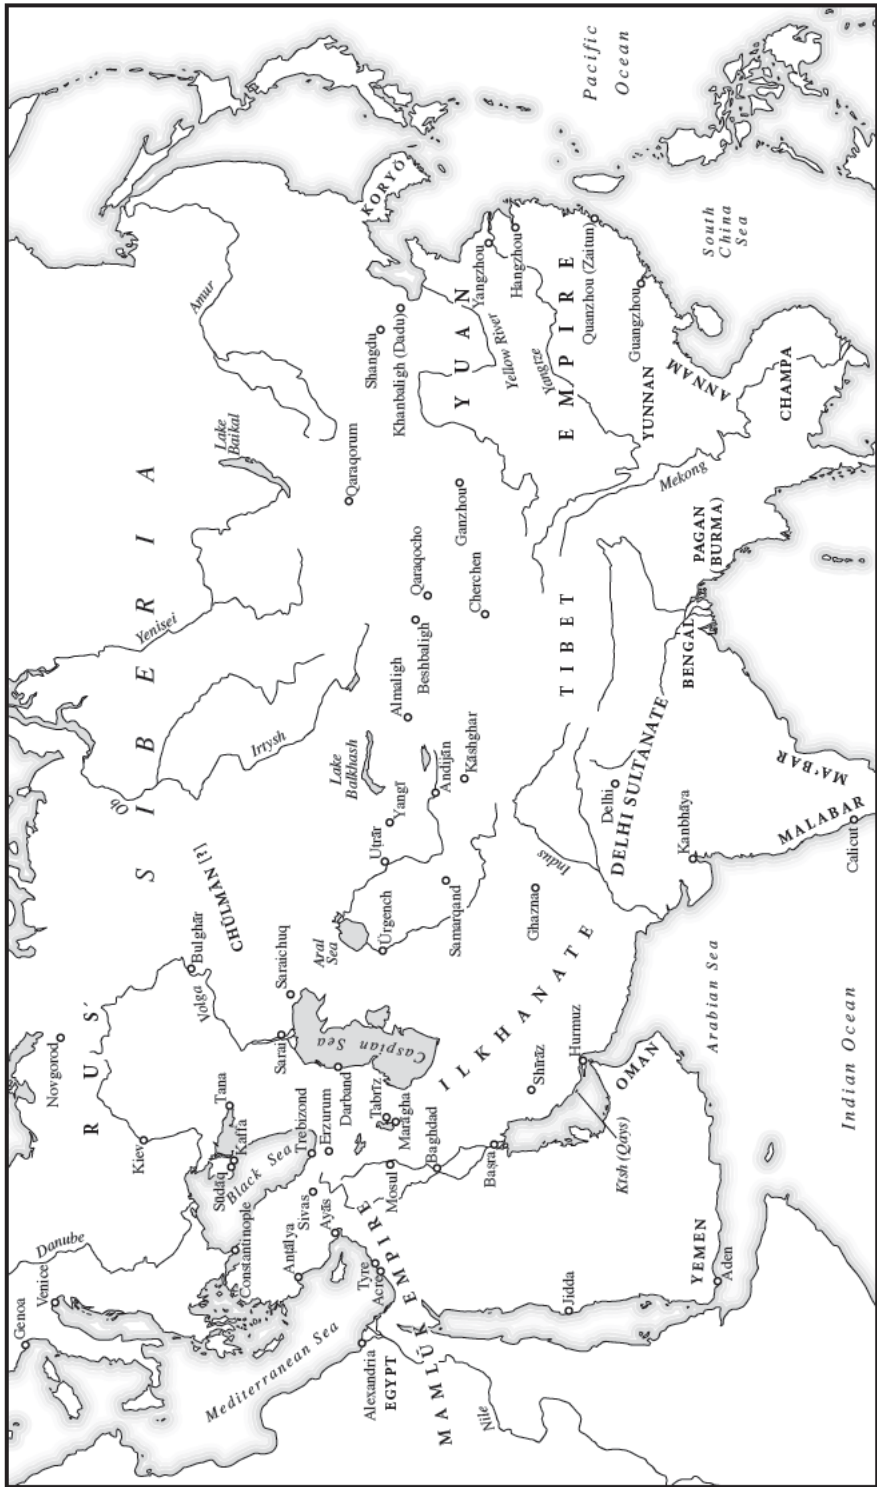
Pacific Ocean
South China Sea
KORYŎ
Amur
Lake Baikal
SIBERIA
Yenisei
Irtysh
Ob
Shangdu
Khanbaligh (Dadu)
Yangzhou
Hangzhou
Quanzhou (Zaitun)
Guangzhou
YUAN EMPIRE
Yellow River
Yangtze
ANNAM
CHAMPA
YUNNAN
Mekong
Qaraqorum
Ganzhou
Qaraqocho
Cherchen
Beshbaligh
Almaligh
TIBET
PAGAN (BURMA)
BENGAL
DELHI SULTANATE
Delhi
MA'BAR
MALABAR
Calicut
Kanbhāya
Indus
Lake Balkhash
Kāshghar
Andijān
Yangī
Utrār
Samarqand
Ghazna
Urgench
Aral Sea
CHULMAN [?]
Bulghār
Saraichuq
Volga
RUS'
Novgorod
Kiev
Tana
Kaffa
Sudaq
Black Sea
Sarai
Caspian Sea
Darband
Trebizond
Erzurum
Tabrīz
Marāgha
Baghdad
Mosul
ILKHANATE
Shīrāz
Hurmuz
OMAN
Kīsh (Qays)
Basra
Arabian Sea
Indian Ocean
Danube
Genoa
Venice
Constantinople
Sivas
Antālya
Ayās
Tyre
Acre
MAMLŪK EMPIRE
Mediterranean Sea
Alexandria
EGYPT
Nile
Jidda
YEMEN
Aden